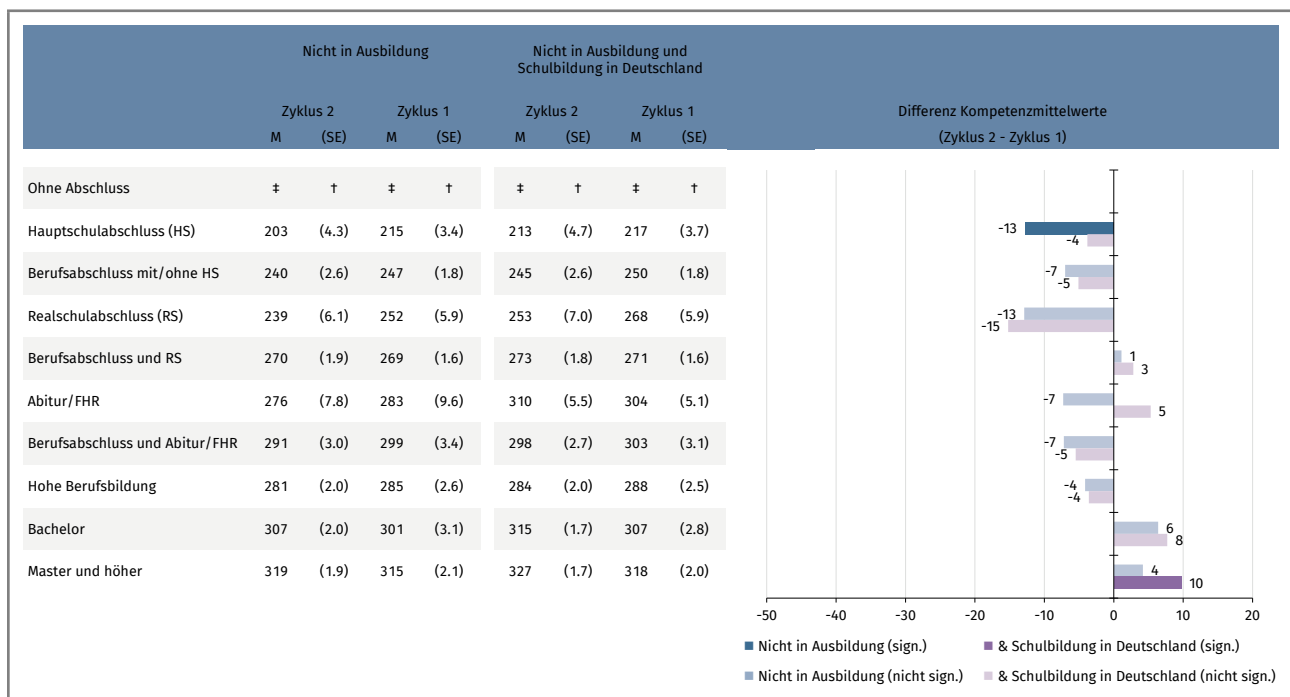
| | Nicht in Ausbildung | | | | Nicht in Ausbildung und Schulbildung in Deutschland | | | |
|---|---|---|---|---|---|---|---|---|
| | Zyklus 2 | | Zyklus 1 | | Zyklus 2 | | Zyklus 1 | |
| | M | (SE) | M | (SE) | M | (SE) | M | (SE) |
| Ohne Abschluss | ‡ | † | ‡ | † | ‡ | † | ‡ | † |
| Hauptschulabschluss (HS) | 203 | (4.3) | 215 | (3.4) | 213 | (4.7) | 217 | (3.7) |
| Berufsabschluss mit/ohne HS | 240 | (2.6) | 247 | (1.8) | 245 | (2.6) | 250 | (1.8) |
| Realschulabschluss (RS) | 239 | (6.1) | 252 | (5.9) | 253 | (7.0) | 268 | (5.9) |
| Berufsabschluss und RS | 270 | (1.9) | 269 | (1.6) | 273 | (1.8) | 271 | (1.6) |
| Abitur/FHR | 276 | (7.8) | 283 | (9.6) | 310 | (5.5) | 304 | (5.1) |
| Berufsabschluss und Abitur/FHR | 291 | (3.0) | 299 | (3.4) | 298 | (2.7) | 303 | (3.1) |
| Hohe Berufsbildung | 281 | (2.0) | 285 | (2.6) | 284 | (2.0) | 288 | (2.5) |
| Bachelor | 307 | (2.0) | 301 | (3.1) | 315 | (1.7) | 307 | (2.8) |
| Master und höher | 319 | (1.9) | 315 | (2.1) | 327 | (1.7) | 318 | (2.0) |

Differenz Kompetenzmittelwerte
(Zyklus 2 - Zyklus 1)

-13
-4
-7
-5
-13
-15
1
3
-7
5
-7
-5
-4
-4
6
8
4
10

-50 -40 -30 -20 -10 0 10 20

Nicht in Ausbildung (sign.)
& Schulbildung in Deutschland (sign.)
Nicht in Ausbildung (nicht sign.)
& Schulbildung in Deutschland (nicht sign.)